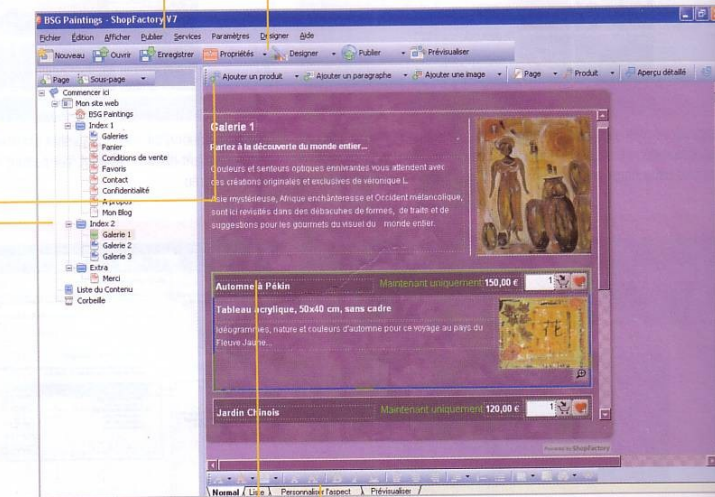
BSG Paintings - ShopFactory V7

Fichier Édition Afficher Publier Services Paramètres Designer Aide

Nouveau Ouvrir Enregistrer Propriétés Designer Publier Prévisualiser

Page Sous-page

Ajouter un produit Ajouter un paragraphe Ajouter une image Page Produit Aperçu détaillé

Commencer ici
Mon site web
BSG Paintings
Index 1
Galeries
Panier
Conditions de vente
Favoris
Contact
Confidentialité
A propos
Mon Blog
Index 2
Galerie 1
Galerie 2
Galerie 3
Extra
Merci
Liste du Contenu
Corbeille

Galerie 1

Partez à la découverte du monde entier...

Couleurs et senteurs optiques enivrantes vous attendent avec ces créations originales et exclusives de véronique L.

Asie mystérieuse, Afrique enchanteresse et Occident mélancolique, sont ici revisités dans des débauches de formes, de traits et de suggestions pour les gourmets du visuel du monde entier.

Automne à Pékin Maintenant uniquement 150,00 € 1

Tableau acrylique, 50x40 cm, sans cadre

Idéogrammes, nature et couleurs d'automne pour ce voyage au pays du Fleuve Jaune...

Jardin Chinois Maintenant uniquement 120,00 € 1

Powered by ShopFactory

Normal Liste Personnaliser l'aspect Prévisualiser